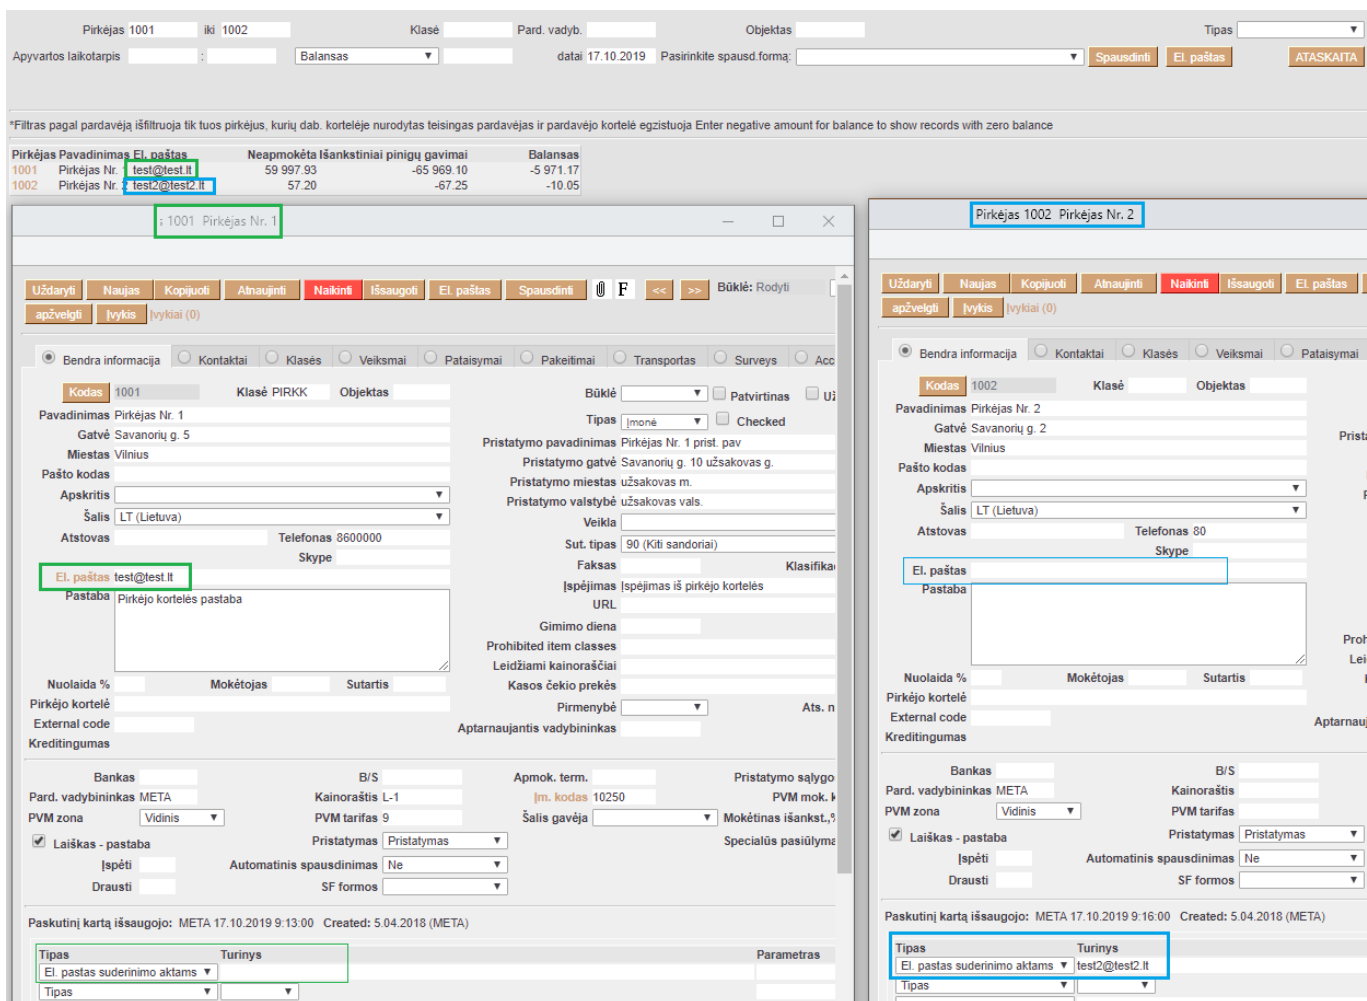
Pirkėjas 1001 iki 1002 Klasė Pard. vadyb. Objektas Tipas
Apyvartos laikotarpis : Balansas datai 17.10.2019 Pasirinkite spausd.formą: Spausdinti El. paštas ATASKAITA

*Filtras pagal pardavėją išfiltruoja tik tuos pirkėjus, kurių dab. kortelėje nurodytas teisingas pardavėjas ir pardavėjo kortelė egzistuoja Enter negative amount for balance to show records with zero balance

| Pirkėjas | Pavadinimas | El. paštas | Neapmokėta | Išankstiniai pinigų gavimai | Balansas |
|---|---|---|---|---|---|
| 1001 | Pirkėjas Nr. | test@test.lt | 59 997.93 | -65 969.10 | -5 971.17 |
| 1002 | Pirkėjas Nr. 2 | test2@test2.lt | 57.20 | -67.25 | -10.05 |

; 1001 Pirkėjas Nr. 1

Uždaryti Naujas Kopijuoti Atnaujinti Naikinti Išsaugoti El. paštas Spausdinti F << >> Būklė: Rodyti
apžvelgti Įvykis Įvykiai (0)

Bendra informacija Kontaktai Klasės Veiksmai Pataisymai Pakeitimai Transportas Surveys Acc

Kodas 1001 Klasė PIRKK Objektas
Pavadinimas Pirkėjas Nr. 1
Gatvė Savanorių g. 5
Miestas Vilnius
Pašto kodas
Apskritis
Šalis LT (Lietuva)
Atstovas Telefonas 8600000
Skype
El. paštas test@test.lt
Pastaba Pirkėjo kortelės pastaba
Nuolaida % Mokėtojas Sutartis
Pirkėjo kortelė
External code
Kreditingumas

Būklė Patvirtinas Už
Tipas Įmonė Checked
Pristatymo pavadinimas Pirkėjas Nr. 1 prist. pav
Pristatymo gatvė Savanorių g. 10 užsakovas g.
Pristatymo miestas užsakovas m.
Pristatymo valstybė užsakovas vals.
Veikla
Sut. tipas 90 (Kiti sandoriai)
Faksas Klasifika
Įspėjimas Įspėjimas iš pirkėjo kortelės
URL
Gimimo diena
Prohibited item classes
Leidžiami kainoraščiai
Kasos čekio prekės
Pirmenybė Ats. n
Aptarnaujantis vadybininkas

Bankas B/S Apmok. term. Pristatymo sąlygo
Pard. vadybininkas META Kainoraštis L-1 Įm. kodas 10250 PVM mok. k
PVM zona Vidinis PVM tarifas 9 Šalis gavėja Mokėtinas išankst.,%
Laiškas - pastaba Pristatymas Pristatymas Specialūs pasiūlyma
Įspėti Automatinis spausdinimas Ne
Drausti SF formos

Paskutinį kartą išsaugojo: META 17.10.2019 9:13:00 Created: 5.04.2018 (META)

| Tipas | Turinys | Parametras |
|---|---|---|
| El. pastas suderinimo aktams | | |
| Tipas | | |

Pirkėjas 1002 Pirkėjas Nr. 2

Uždaryti Naujas Kopijuoti Atnaujinti Naikinti Išsaugoti El. paštas
apžvelgti Įvykis Įvykiai (0)

Bendra informacija Kontaktai Klasės Veiksmai Pataisymai

Kodas 1002 Klasė Objektas
Pavadinimas Pirkėjas Nr. 2
Gatvė Savanorių g. 2 Prista
Miestas Vilnius
Pašto kodas
Apskritis
Šalis LT (Lietuva)
Atstovas Telefonas 80
Skype
El. paštas
Pastaba
Proh
Lei
Nuolaida % Mokėtojas Sutartis
Pirkėjo kortelė
External code Aptarnau
Kreditingumas

Bankas B/S
Pard. vadybininkas META Kainoraštis
PVM zona Vidinis PVM tarifas
Laiškas - pastaba Pristatymas Pristatymas
Įspėti Automatinis spausdinimas Ne
Drausti SF formos

Paskutinį kartą išsaugojo: META 17.10.2019 9:16:00 Created: 5.04.2018 (META)

| Tipas | Turinys |
|---|---|
| El. pastas suderinimo aktams | test2@test2.lt |
| Tipas | |